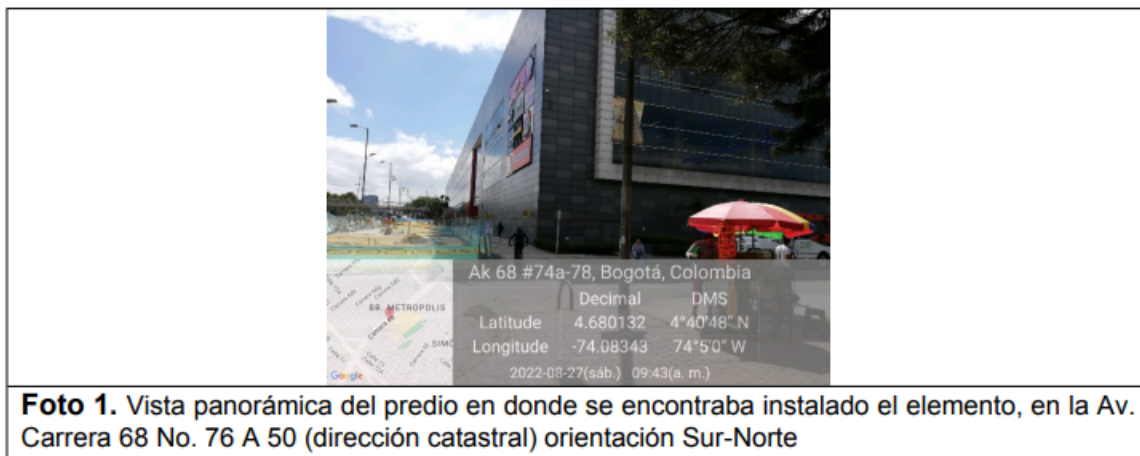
Ak 68 #74a-78, Bogotá, Colombia

| | Decimal | DMS |
|---|---|---|
| Latitude | 4.680132 | 4°40'48" N |
| Longitude | -74.08343 | 74°5'0" W |

2022-08-27(sáb.) 09:43(a. m.)

BR. METROPOLIS

Carrera 68

Google

**Foto 1.** Vista panorámica del predio en donde se encontraba instalado el elemento, en la Av. Carrera 68 No. 76 A 50 (dirección catastral) orientación Sur-Norte